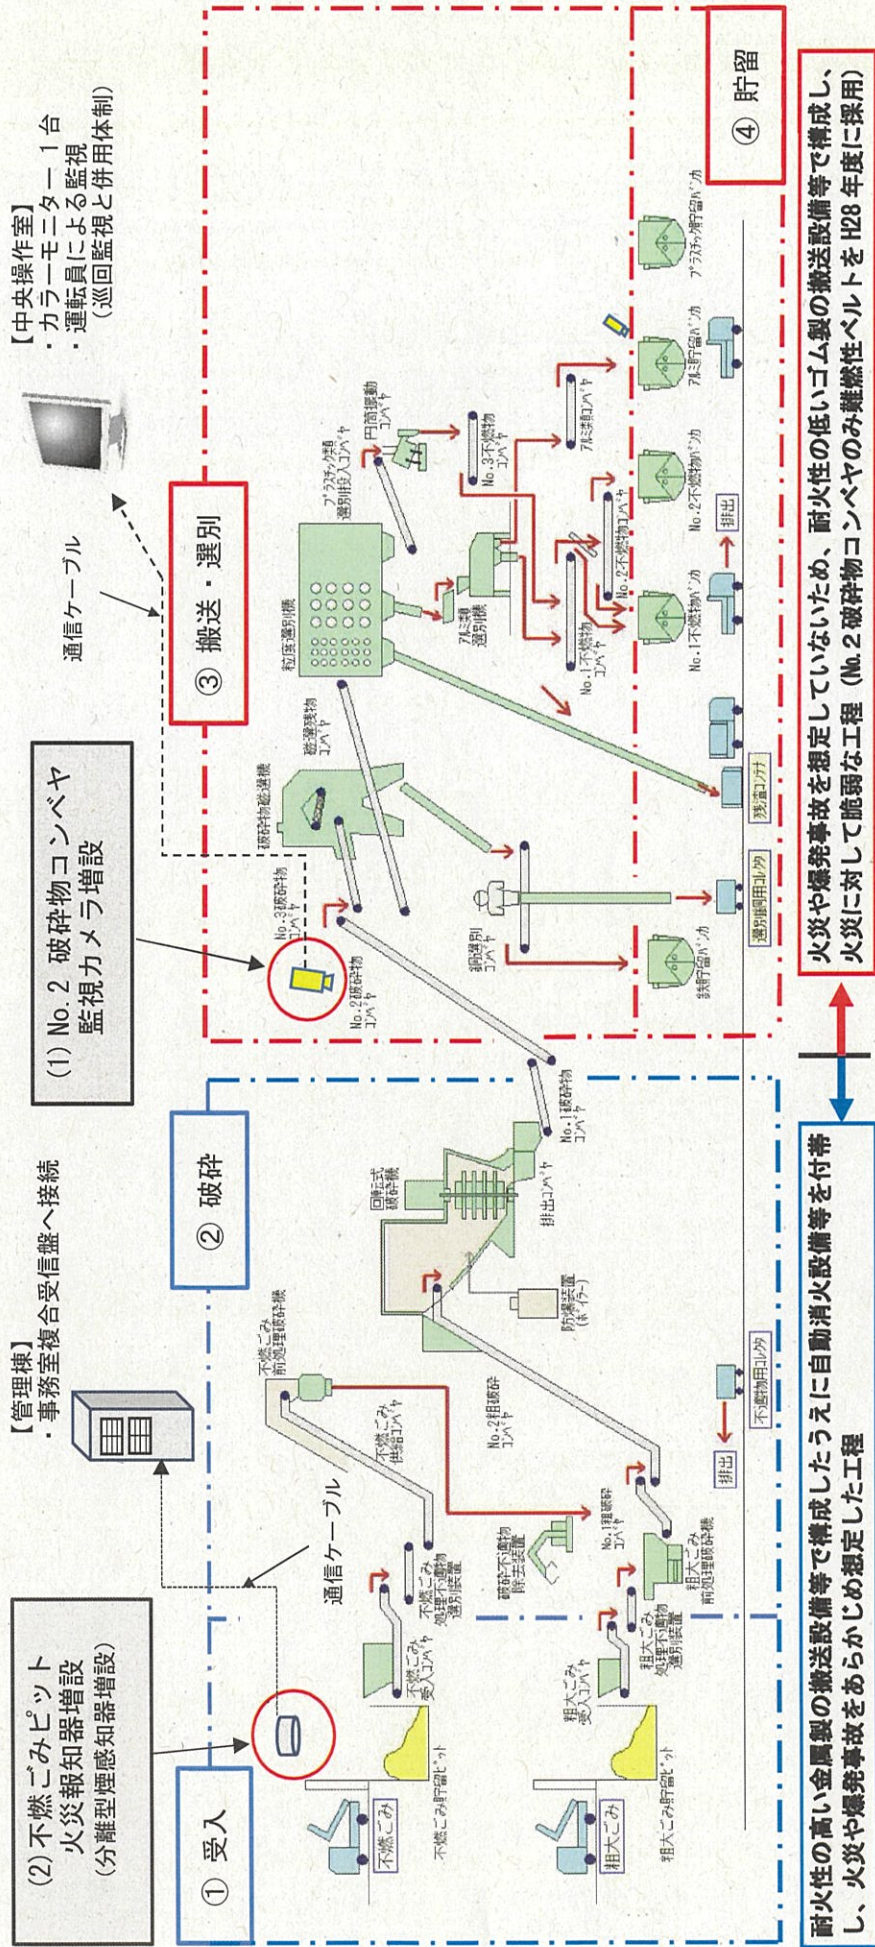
(2) 不燃ごみピット
火災報知器増設
(分離型煙感知器増設)

【管理棟】
・事務室複合受信盤へ接続

通信ケーブル

(1) No.2 破砕物コンベヤ
監視カメラ増設

通信ケーブル

【中央操作室】
・カラーモニター 1台
・運転員による監視
(巡回監視と併用体制)

① 受入

② 破砕

③ 搬送・選別

④ 貯留

不燃ごみ
不燃ごみ貯留ピット
不燃ごみ受入コンベヤ
不燃ごみ処理不適物選別装置
不燃ごみ供給コンベヤ
不燃ごみ前処理破砕機
粗大ごみ
粗大ごみ貯留ピット
粗大ごみ受入コンベヤ
粗大ごみ処理不適物選別装置
粗大ごみ前処理破砕機
No.1粗破砕コンベヤ
破砕不適物除去装置
No.2粗破砕コンベヤ
回転式破砕機
防爆装置(ボイラー)
排出コンベヤ
No.1破砕物コンベヤ
排出
不適物用コンテナ
No.2破砕物コンベヤ
No.3破砕物コンベヤ
破砕物磁選機
磁選残物コンベヤ
鉄類選別コンベヤ
鉄類貯留バンカ
選別鉄用コンテナ
粒度選別機
残渣コンテナ
アルミ選別機
No.1不燃物コンベヤ
No.2不燃物コンベヤ
No.3不燃物コンベヤ
プラスチック類選別排出コンベヤ
円筒振動
アルミ類コンベヤ
No.1不燃物バンカ
No.2不燃物バンカ
排出
アルミ貯留バンカ
プラスチック類貯留バンカ

耐火性の高い金属製の搬送設備等で構成したうえに自動消火設備等を付帯し、火災や爆発事故をあらかじめ想定した工程

火災や爆発事故を想定していないため、耐火性の低いゴム製の搬送設備等で構成し、火災に対して脆弱な工程 (No.2破砕物コンベヤのみ難燃性ベルトをH28年度に採用)